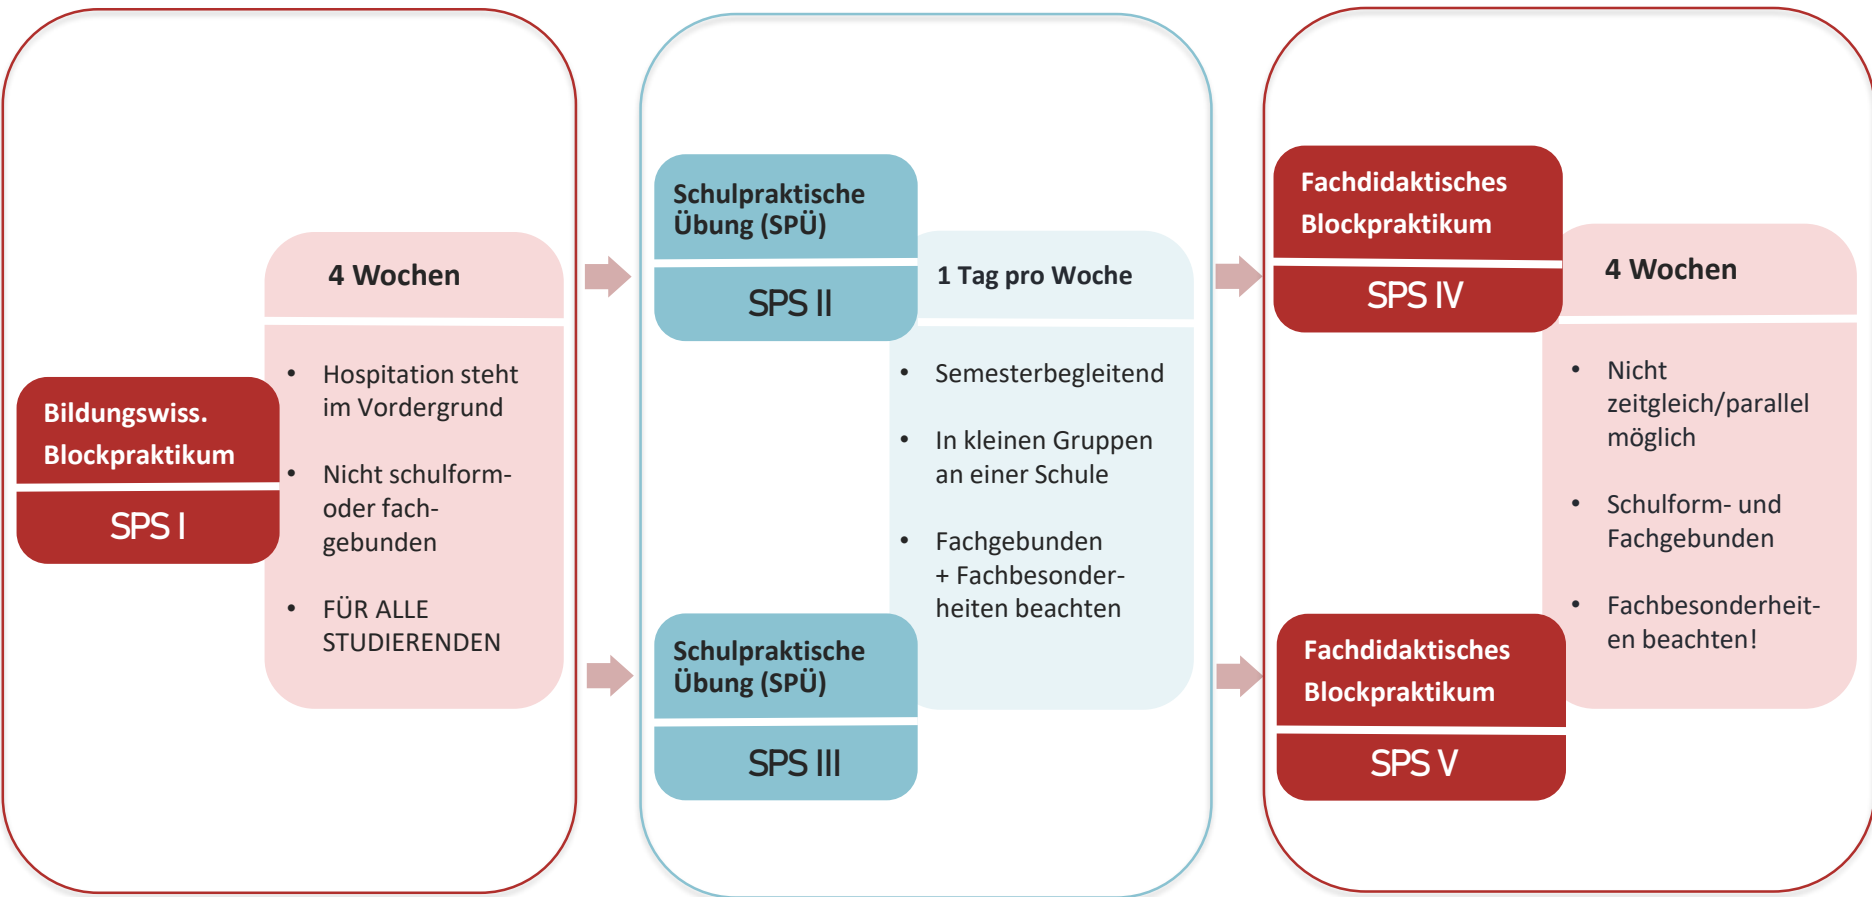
Bildungswiss. Blockpraktikum

SPS I

4 Wochen

- Hospitation steht im Vordergrund
- Nicht schulform- oder fachgebunden
- FÜR ALLE STUDIERENDEN

Schulpraktische Übung (SPÜ)

SPS II

1 Tag pro Woche

- Semesterbegleitend
- In kleinen Gruppen an einer Schule
- Fachgebunden + Fachbesonderheiten beachten

Schulpraktische Übung (SPÜ)

SPS III

Fachdidaktisches Blockpraktikum

SPS IV

4 Wochen

- Nicht zeitgleich/parallel möglich
- Schulform- und Fachgebunden
- Fachbesonderheiten beachten!

Fachdidaktisches Blockpraktikum

SPS V